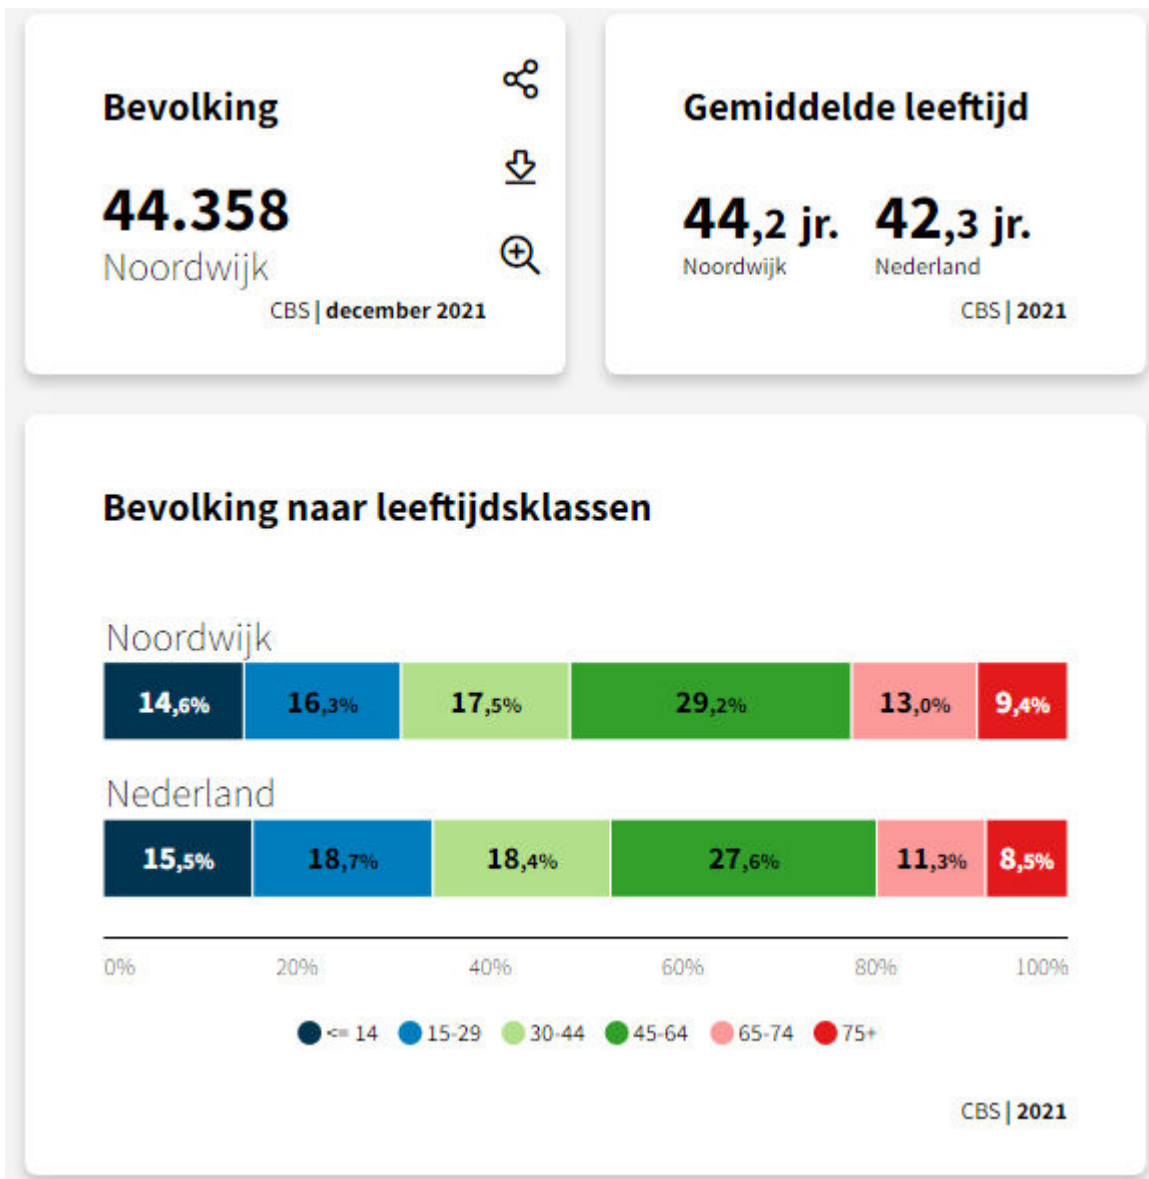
Bevolking

44.358
Noordwijk

CBS | december 2021

Gemiddelde leeftijd

44,2 jr.
Noordwijk

42,3 jr.
Nederland

CBS | 2021

Bevolking naar leeftijdsklassen

Noordwijk
14,6% 16,3% 17,5% 29,2% 13,0% 9,4%

Nederland
15,5% 18,7% 18,4% 27,6% 11,3% 8,5%

0% 20% 40% 60% 80% 100%

<= 14 15-29 30-44 45-64 65-74 75+

CBS | 2021